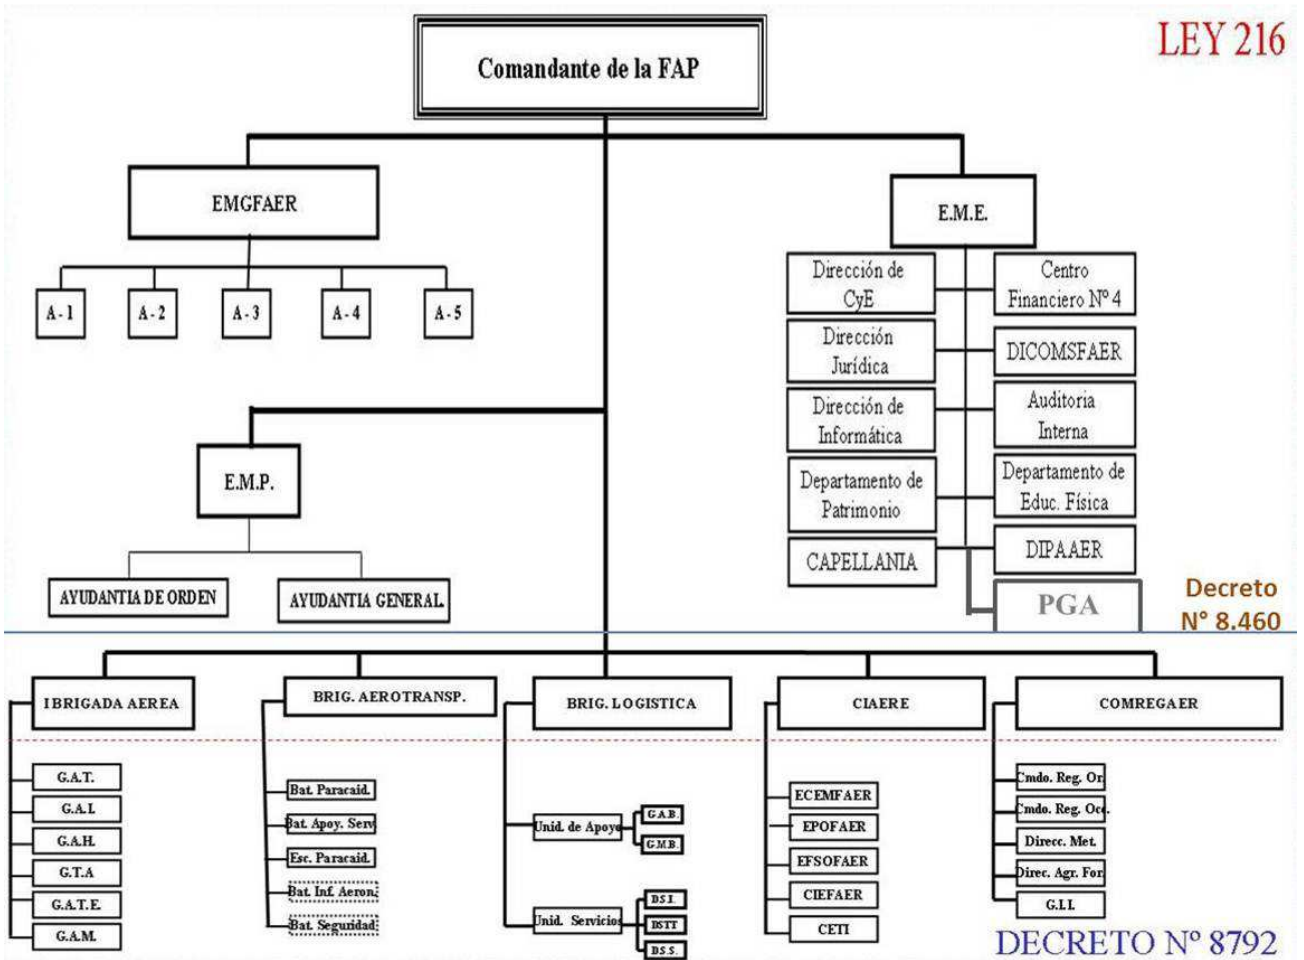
LEY 216

Comandante de la FAP

EMGFAER

A - 1
A - 2
A - 3
A - 4
A - 5

E.M.E.

Dirección de CyE
Centro Financiero Nº 4
Dirección Jurídica
DICOMSFAER
Dirección de Informática
Auditoria Interna
Departamento de Patrimonio
Departamento de Educ. Física
CAPELLANIA
DIPAAER
PGA

E.M.P.

AYUDANTIA DE ORDEN
AYUDANTIA GENERAL

Decreto Nº 8.460

I BRIGADA AEREA
G.A.T.
G.A.I.
G.A.H.
G.T.A
G.A.T.E.
G.A.M.

BRIG. AEROTRANSP.
Bat. Paracaid.
Bat. Apoy. Serv
Esc. Paracaid.
Bat. Inf. Aeron.
Bat. Seguridad

BRIG. LOGISTICA
Unid. de Apoyo
G.A.B.
G.M.B.
Unid. Servicios
D.S.I.
BSTT
D.S.S.

CIAERE
ECEMFAER
EPOFAER
EFSOFAER
CIEFAER
CETI

COMREGAER
Cmdo. Reg. Or.
Cmdo. Reg. Occ.
Direcc. Met.
Direc. Agr. For.
G.I.I.

DECRETO Nº 8792